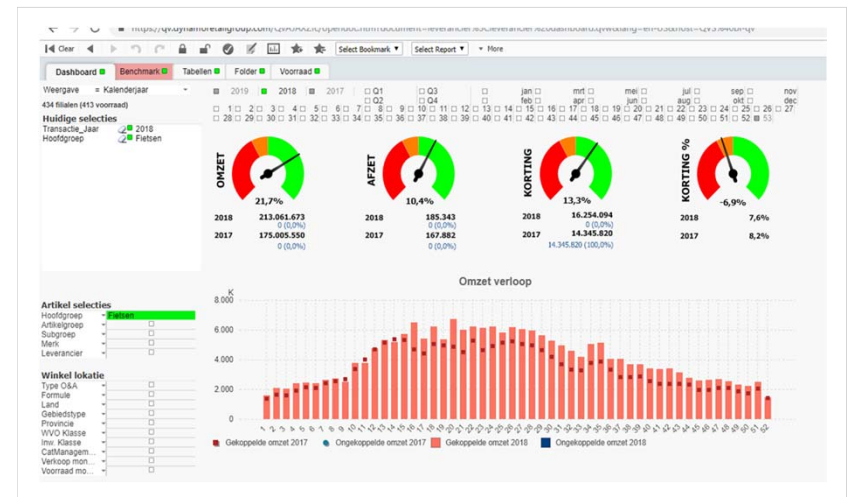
https://qv.dynamoretailgroup.com/QvAJAXZfc/opendoc.htm?document=leverancier%5Cleverancier%20dashboard.qvw&lang=en-US&host=QVS%40bi-qv

Clear  Select Bookmark ▾  Select Report ▾  ▾ More

Dashboard  Benchmark  Tabellen  Folder  Voorraad

Weergave = Kalenderjaar
434 filialen (413 voorraad)
Huidige selecties
Transactie_Jaar 2018
Hoofdgroep Fietsen

2019 2018 2017
Q1 Q2 Q3 Q4
jan feb mrt apr mei jun jul aug sep okt nov dec
1 2 3 4 5 6 7 8 9 10 11 12 13 14 15 16 17 18 19 20 21 22 23 24 25 26 27 28 29 30 31 32 33 34 35 36 37 38 39 40 41 42 43 44 45 46 47 48 49 50 51 52 53

OMZET
21,7%
2018 213.061.673
0 (0,0%)
2017 175.005.550
0 (0,0%)

AFZET
10,4%
2018 185.343
0 (0,0%)
2017 167.882
0 (0,0%)

KORTING
13,3%
2018 16.254.094
0 (0,0%)
2017 14.345.820
14.345.820 (100,0%)

KORTING %
-6,9%
2018 7,6%
2017 8,2%

Artikel selecties
Hoofdgroep Fietsen
Artikelgroep
Subgroep
Merk
Leverancier

Winkel lokatie
Type O&A
Formule
Land
Gebiedstype
Provincie
WVO Klasse
Inw. Klasse
CatManagem...
Verkoop mon...
Voorraad mo...

Omzet verloop
K
8.000
6.000
4.000
2.000
0
1 2 3 4 5 6 7 8 9 10 11 12 13 14 15 16 17 18 19 20 21 22 23 24 25 26 27 28 29 30 31 32 33 34 35 36 37 38 39 40 41 42 43 44 45 46 47 48 49 50 51 52

Gekoppelde omzet 2017  Ongekoppelde omzet 2017  Gekoppelde omzet 2018  Ongekoppelde omzet 2018